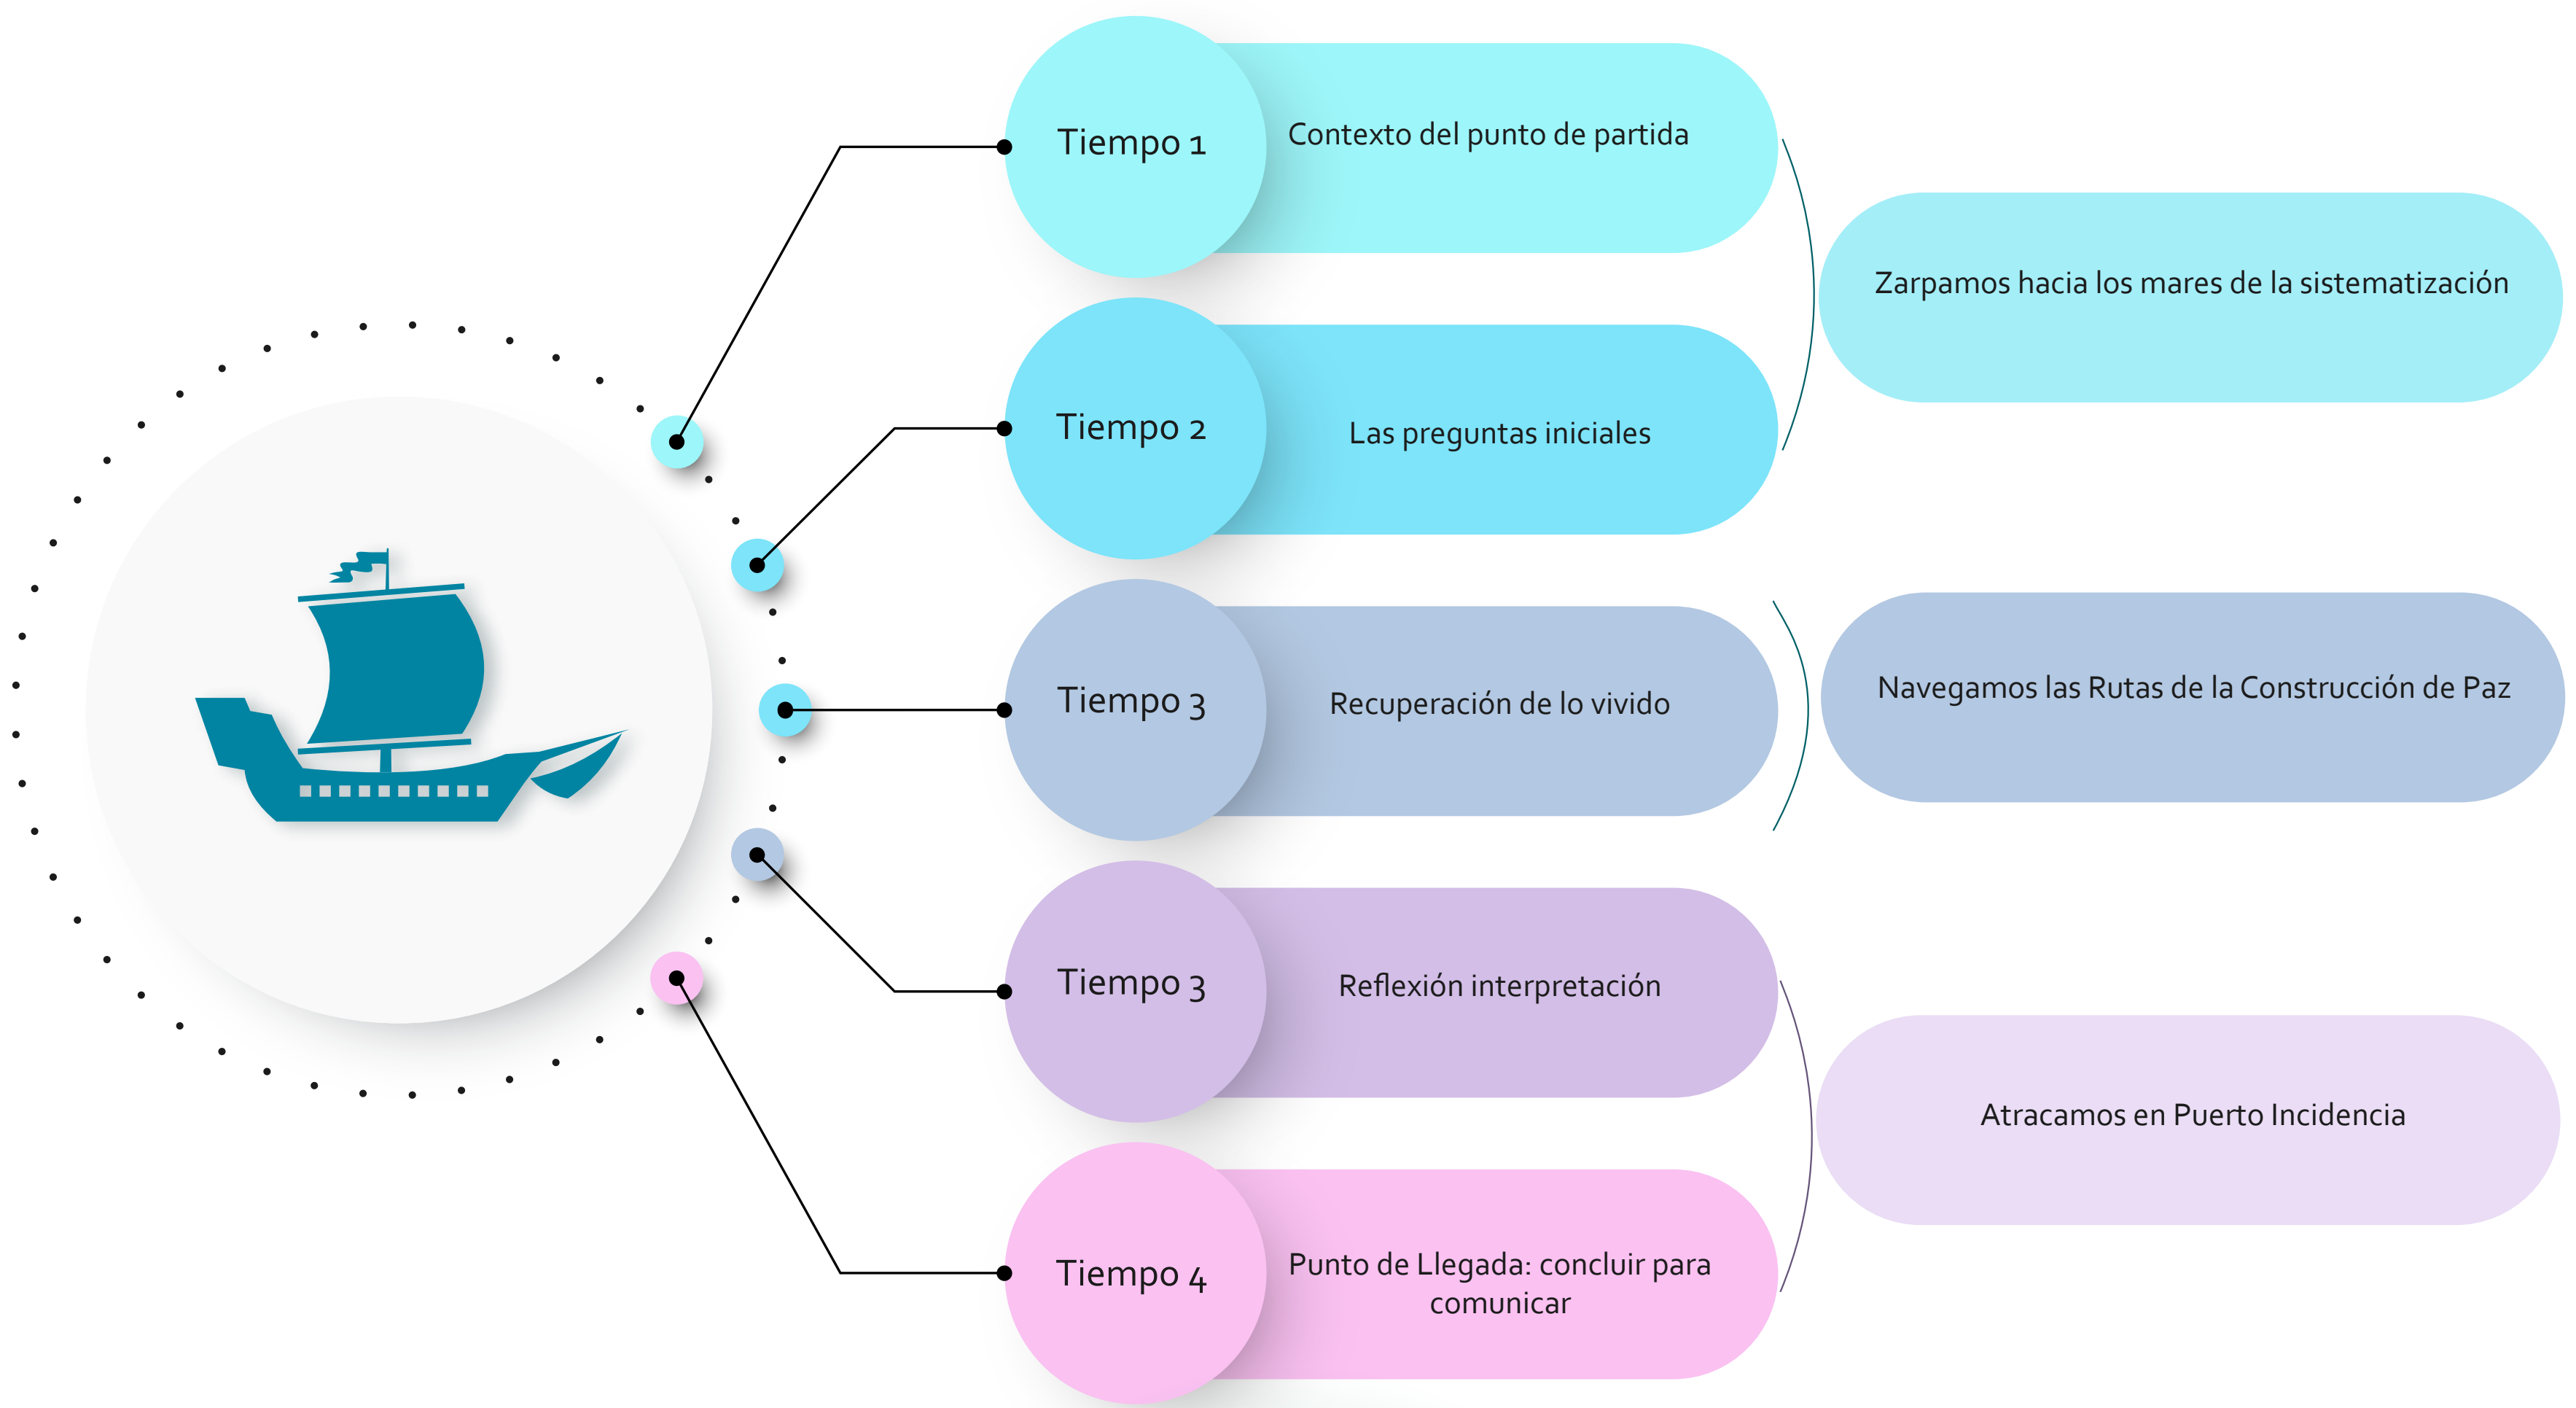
Tiempo 1

Contexto del punto de partida

Tiempo 2

Las preguntas iniciales

Zarpamos hacia los mares de la sistematización

Tiempo 3

Recuperación de lo vivido

Navegamos las Rutas de la Construcción de Paz

Tiempo 3

Reflexión interpretación

Atracamos en Puerto Incidencia

Tiempo 4

Punto de Llegada: concluir para comunicar